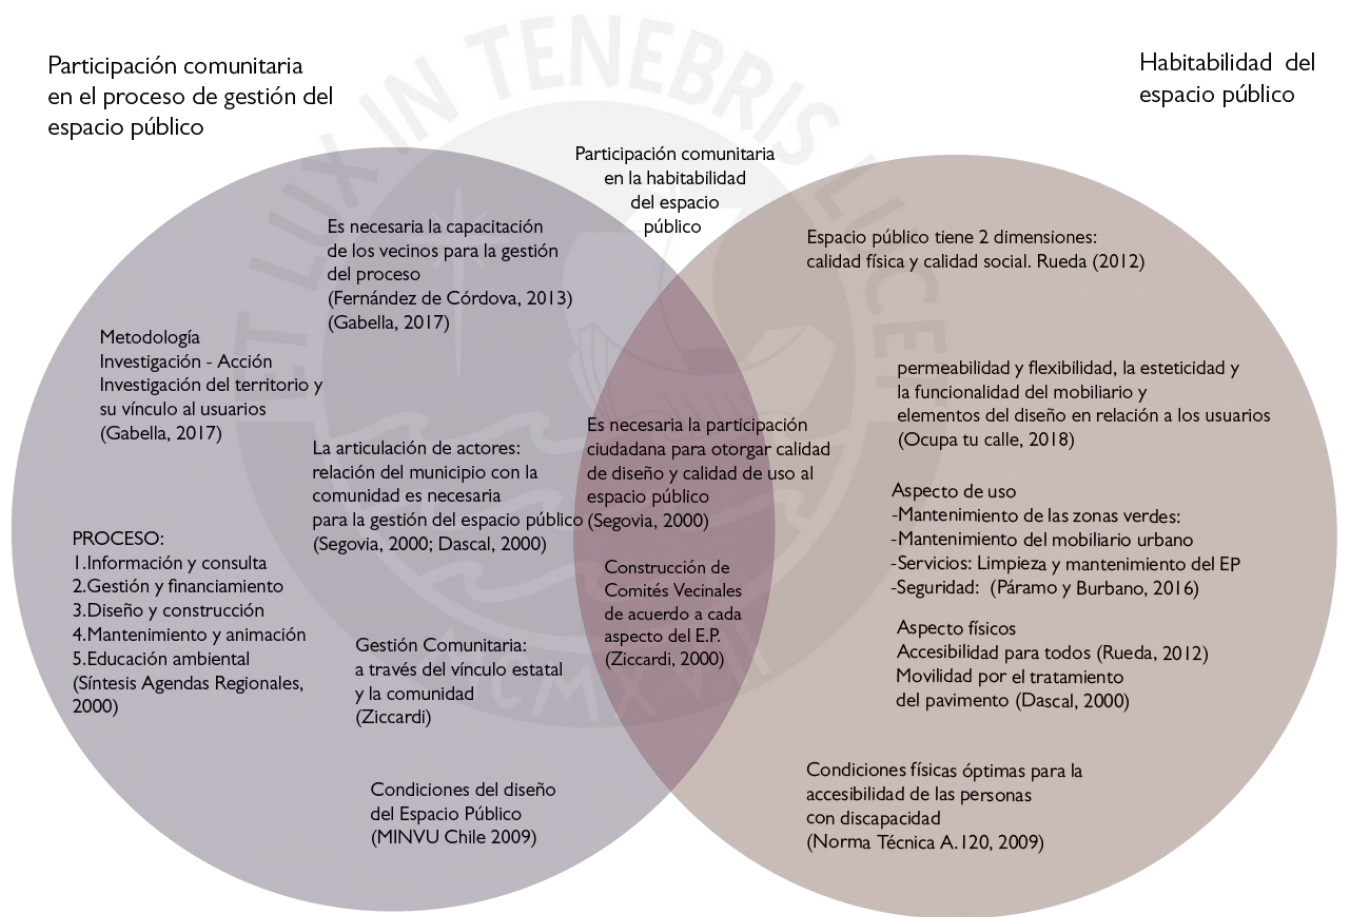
Participación comunitaria en el proceso de gestión del espacio público

Habitabilidad del espacio público

Participación comunitaria en la habitabilidad del espacio público

Es necesaria la capacitación de los vecinos para la gestión del proceso (Fernández de Córdova, 2013) (Gabella, 2017)

Metodología
Investigación - Acción
Investigación del territorio y su vínculo al usuarios
(Gabella, 2017)

La articulación de actores: relación del municipio con la comunidad es necesaria para la gestión del espacio público (Segovia, 2000; Dascal, 2000)

PROCESO:
1.Información y consulta
2.Gestión y financiamiento
3.Diseño y construcción
4.Mantenimiento y animación
5.Educación ambiental
(Síntesis Agendas Regionales, 2000)

Gestión Comunitaria: a través del vínculo estatal y la comunidad (Ziccardi)

Condiciones del diseño del Espacio Público (MINVU Chile 2009)

Es necesaria la participación ciudadana para otorgar calidad de diseño y calidad de uso al espacio público (Segovia, 2000)

Construcción de Comités Vecinales de acuerdo a cada aspecto del E.P. (Ziccardi, 2000)

Espacio público tiene 2 dimensiones: calidad física y calidad social. Rueda (2012)

permeabilidad y flexibilidad, la esteticidad y la funcionalidad del mobiliario y elementos del diseño en relación a los usuarios (Ocupa tu calle, 2018)

Aspecto de uso
-Mantenimiento de las zonas verdes:
-Mantenimiento del mobiliario urbano
-Servicios: Limpieza y mantenimiento del EP
-Seguridad: (Páramo y Burbano, 2016)

Aspecto físicos
Accesibilidad para todos (Rueda, 2012)
Movilidad por el tratamiento del pavimento (Dascal, 2000)

Condiciones físicas óptimas para la accesibilidad de las personas con discapacidad
(Norma Técnica A.120, 2009)

ET LUX IN TENEBRIS LUCET
MCMXVII